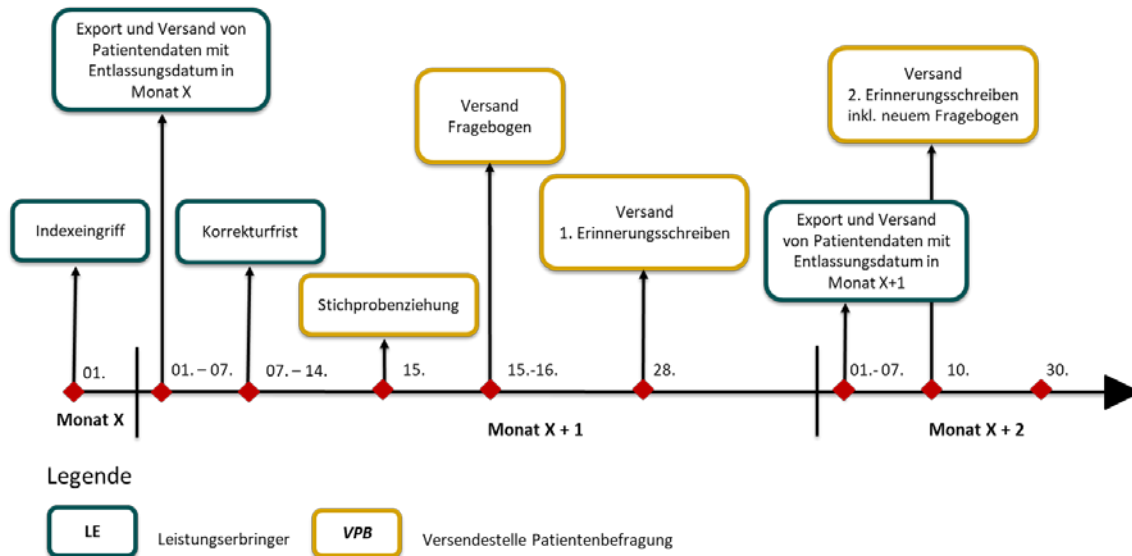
Export und Versand von Patientendaten mit Entlassungsdatum in Monat X

Versand 2. Erinnerungsschreiben inkl. neuem Fragebogen

Versand Fragebogen

Indexeingriff

Korrekturfrist

Versand 1. Erinnerungsschreiben

Export und Versand von Patientendaten mit Entlassungsdatum in Monat X+1

Stichprobenziehung

01.

01. – 07.

07. – 14.

15.

15.-16.

28.

01.- 07.

10.

30.

Monat X

Monat X + 1

Monat X + 2

Legende

LE Leistungserbringer

VPB Versendestelle Patientenbefragung